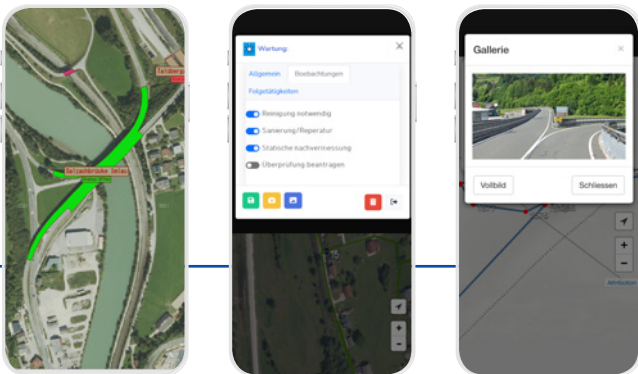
Salzachbrücke Selau
Salzberg

Wartung
Allgemein
Beobachtungen
Folgetätigkeiten
Reinigung notwendig
Sanierung/Reperatur
Statische nachvermessung
Überprüfung beantragen

Gallerie
Vollbild
Schliessen
Attribution